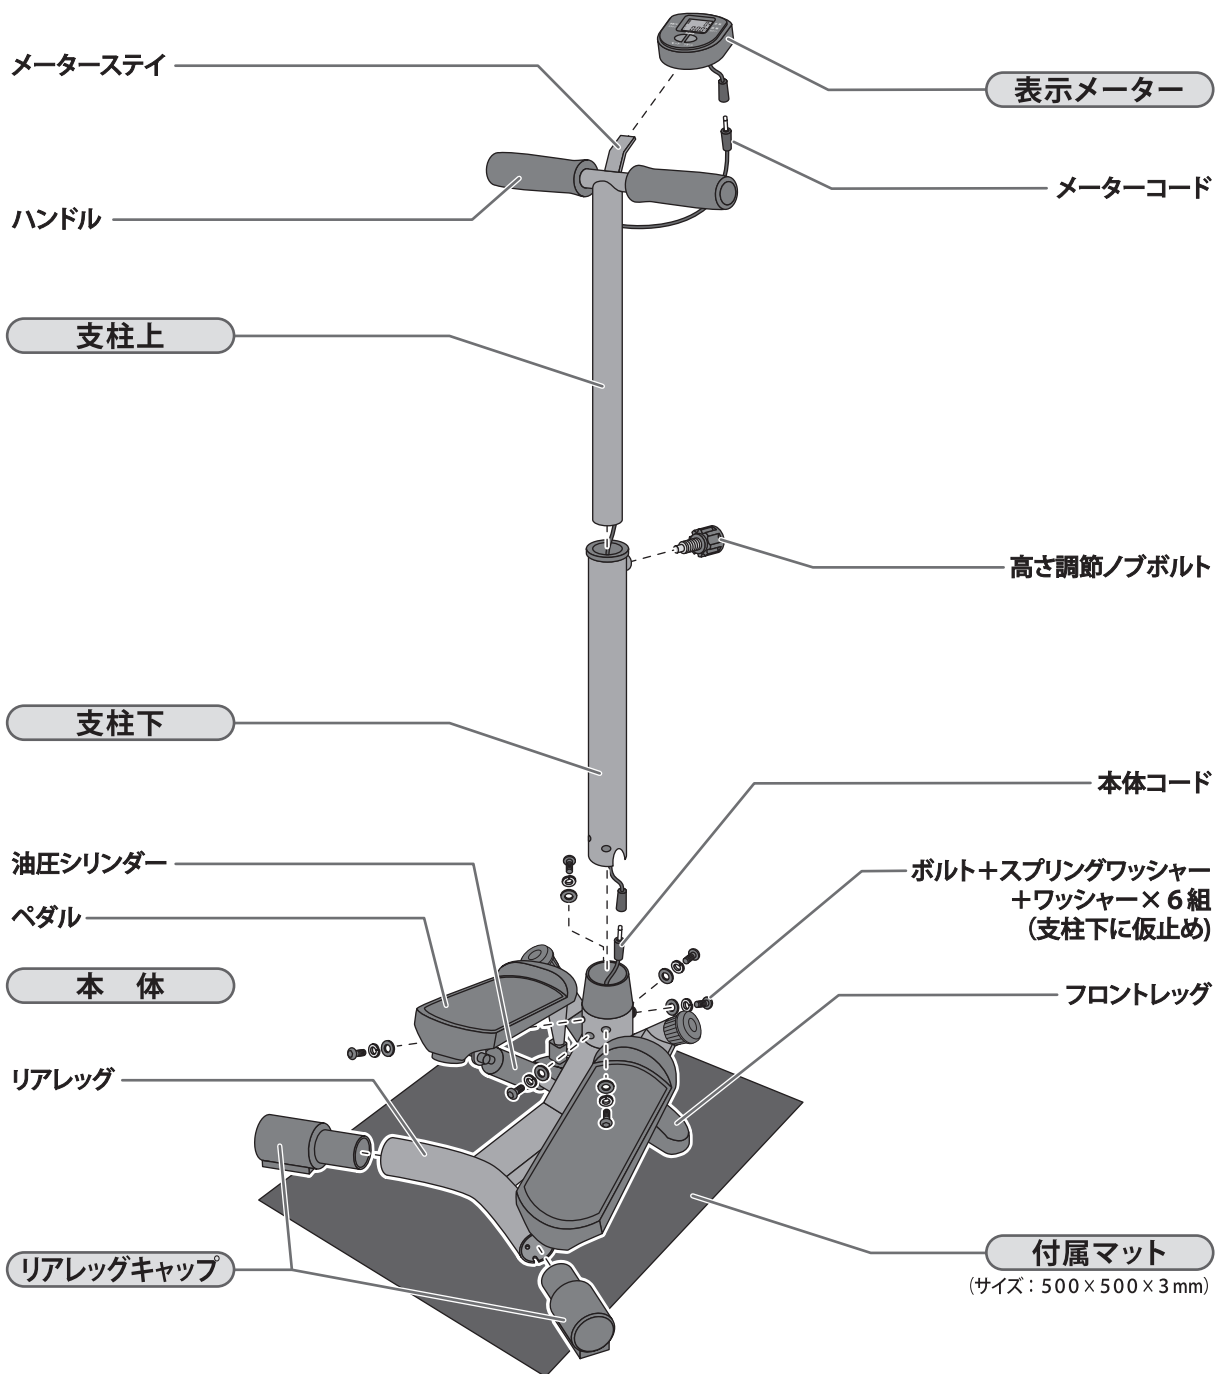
メーターステイ

表示メーター

メーターコード

ハンドル

支柱上

高さ調節ノブボルト

支柱下

本体コード

油圧シリンダー

ボルト＋スプリングワッシャー ＋ワッシャー×６組 （支柱下に仮止め）

ペダル

本　体

フロントレッグ

リアレッグ

付属マット
（サイズ：500×500×3mm）

リアレッグキャップ